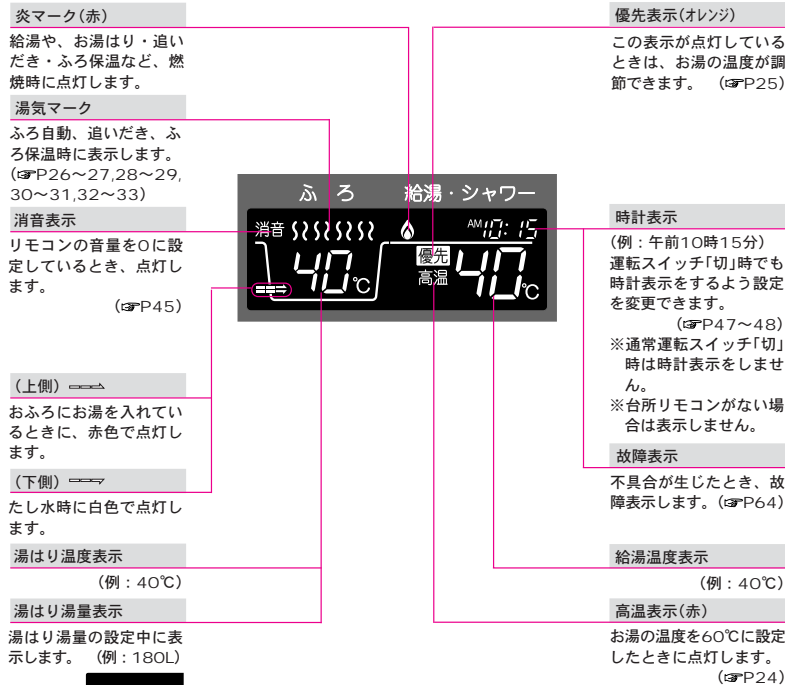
炎マーク(赤)

給湯や、お湯はり・追いだき・ふろ保温など、燃焼時に点灯します。

湯気マーク

ふろ自動、追いだき、ふろ保温時に表示します。(☞P26〜27,28〜29,30〜31,32〜33)

消音表示

リモコンの音量を0に設定しているとき、点灯します。

(☞P45)

(上側)

おふろにお湯を入れているときに、赤色で点灯します。

(下側)

たし水時に白色で点灯します。

湯はり温度表示

(例:40℃)

湯はり湯量表示

湯はり湯量の設定中に表示します。 (例:180L)

ふ ろ 給湯・シャワー

消音

AM 10:15

優先

高温

40℃

40℃

優先表示(オレンジ)

この表示が点灯しているときは、お湯の温度が調節できます。 (☞P25)

時計表示

(例:午前10時15分)

運転スイッチ「切」時でも時計表示をするよう設定を変更できます。

(☞P47〜48)

※通常運転スイッチ「切」時は時計表示をしません。

※台所リモコンがない場合は表示しません。

故障表示

不具合が生じたとき、故障表示します。(☞P64)

給湯温度表示

(例:40℃)

高温表示(赤)

お湯の温度を60℃に設定したときに点灯します。

(☞P24)